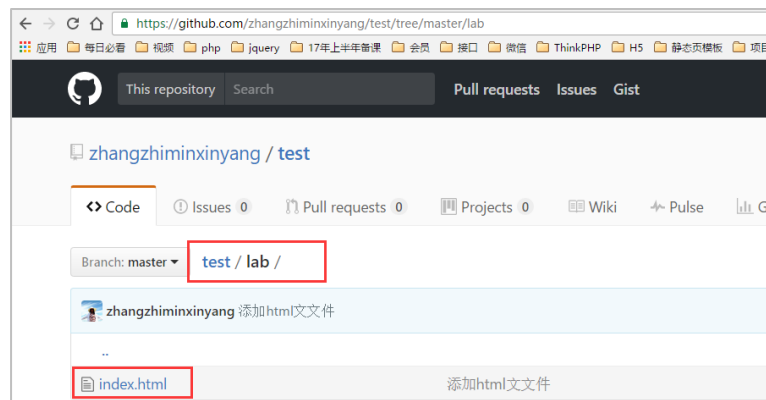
https://github.com/zhangzhiminxinyang/test/tree/master/lab

应用 每日必看 视频 php jquery 17年上半年备课 会员 接口 微信 ThinkPHP H5 静态页模板 项目

This repository Search Pull requests Issues Gist

zhangzhiminxinyang / test

Code Issues 0 Pull requests 0 Projects 0 Wiki Pulse

Branch: master test / lab /

zhangzhiminxinyang 添加html文文件

..

index.html 添加html文文件